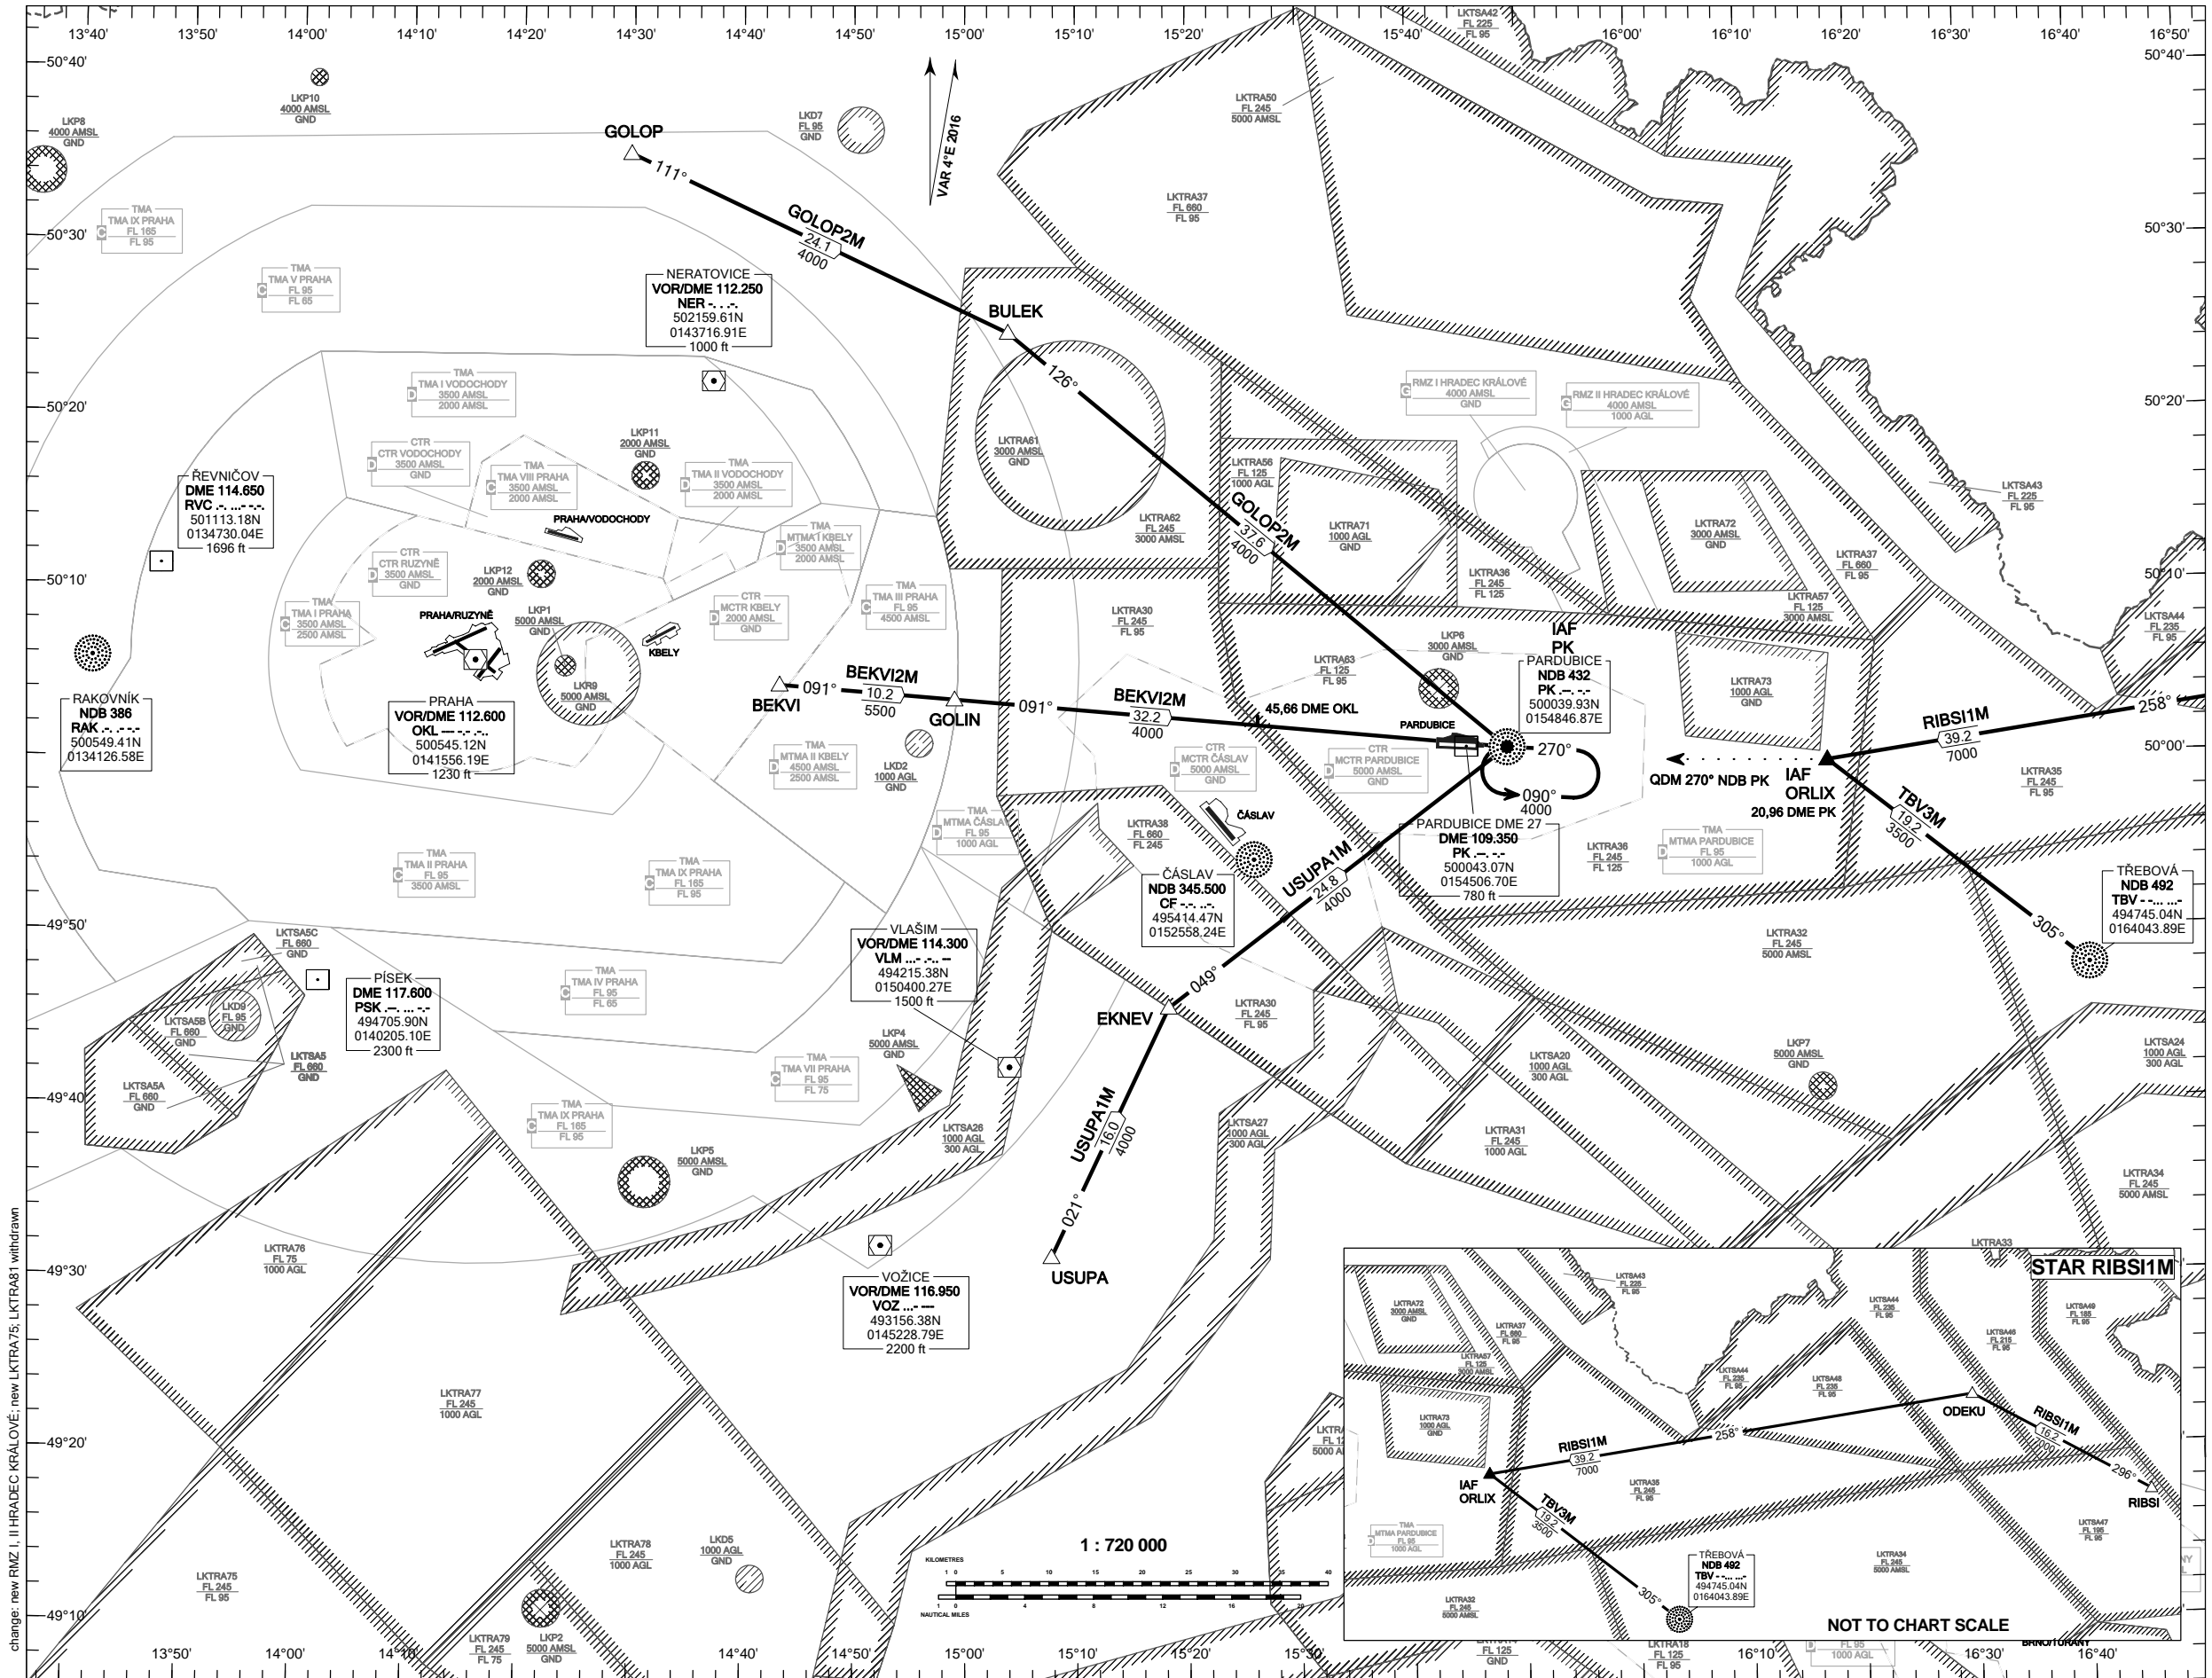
13°40' 13°50' 14°00' 14°10' 14°20' 14°30' 14°40' 14°50' 15°00' 15°10' 15°20' 15°30' 15°40' 16°00' 16°10' 16°20' 16°30' 16°40' 16°50'

50°40' 50°30' 50°20' 50°10' 50°00' 49°50' 49°40' 49°30' 49°20' 49°10'

LKTSA42 FL 225 FL 95

LKP8 4000 AMSL GND

LKP10 4000 AMSL GND

LKD7 FL 95 GND

VAR 4°E 2016

LKTRA50 FL 245 5000 AMSL

GOLOP

111°

GOLOP2M 24.1 4000

TMA TMA IX PRAHA FL 165 FL 95

TMA TMA V PRAHA FL 95 FL 65

NERATOVICE VOR/DME 112.250 NER -. . .-. 502159.61N 0143716.91E 1000 ft

LKTRA37 FL 660 FL 95

BULEK

126°

TMA TMA I VODOCHODY 3500 AMSL 2000 AMSL

RMZ I HRADEC KRÁLOVÉ 4000 AMSL GND

RMZ II HRADEC KRÁLOVÉ 4000 AMSL 1000 AGL

LKTRA61 3000 AMSL GND

LKP11 2000 AMSL GND

CTR CTR VODOCHODY 3500 AMSL GND

TMA TMA VIII PRAHA 3500 AMSL 2000 AMSL

TMA TMA II VODOCHODY 3500 AMSL 2000 AMSL

ŘEVNIČOV DME 114.650 RVC .-. ...- -.-. 501113.18N 0134730.04E 1696 ft

PRAHA/VODOCHODY

LKTRA56 FL 125 1000 AGL

LKTRA62 FL 245 3000 AMSL

GOLOP2M 37.6 4000

LKTRA71 1000 AGL GND

LKTSA43 FL 225 FL 95

LKTRA72 3000 AMSL GND

LKTRA37 FL 660 FL 95

TMA MTMA I KBELY 3500 AMSL 2000 AMSL

CTR CTR RUZYNĚ 3500 AMSL GND

LKP12 2000 AMSL GND

TMA TMA I PRAHA 3500 AMSL 2500 AMSL

CTR MCTR KBELY 2000 AMSL GND

TMA TMA III PRAHA FL 95 4500 AMSL

LKTRA36 FL 245 FL 125

LKTRA57 FL 125 3000 AMSL

LKTRA30 FL 245 FL 95

LKTSA44 FL 235 FL 95

PRAHA/RUZYNĚ

LKP1 5000 AMSL GND

KBELY

LKP6 3000 AMSL GND

IAF PK

LKTRA63 FL 125 FL 95

PARDUBICE NDB 432 PK .--. -.- 500039.93N 0154846.87E

LKTRA73 1000 AGL GND

RAKOVNÍK NDB 386 RAK .-. .- -.- 500549.41N 0134126.58E

LKR9 5000 AMSL GND

BEKVI 091° BEKVI2M 10.2 5500

GOLIN 091°

BEKVI2M 32.2 4000

45,66 DME OKL

258°

RIBSI1M 39.2 7000

PRAHA VOR/DME 112.600 OKL --- -.- .-.. 500545.12N 0141556.19E 1230 ft

TMA MTMA II KBELY 4500 AMSL 2500 AMSL

LKD2 1000 AGL GND

PARDUBICE

CTR MCTR ČASLAV 5000 AMSL GND

CTR MCTR PARDUBICE 5000 AMSL GND

270°

090° 4000

QDM 270° NDB PK

IAF ORLIX 20,96 DME PK

LKTRA35 FL 245 FL 95

TBV3M 19.2 3500

TMA TMA II PRAHA FL 95 3500 AMSL

TMA TMA IX PRAHA FL 165 FL 95

TMA MTMA ČÁSLAV FL 95 1000 AGL

LKTRA38 FL 660 FL 245

ČÁSLAV

PARDUBICE DME 27 DME 109.350 PK .--. -.- 500043.07N 0154506.70E 780 ft

LKTRA36 FL 245 FL 125

TMA MTMA PARDUBICE FL 95 1000 AGL

TŘEBOVÁ NDB 492 TBV -... -... ...- 494745.04N 0164043.89E

ČÁSLAV NDB 345.500 CF -.-. ..-. 495414.47N 0152558.24E

USUPA1M 24.8 4000

305°

LKTSA5C FL 660 GND

LKTRA32 FL 245 5000 AMSL

VLAŠIM VOR/DME 114.300 VLM ...- .-.. -- 494215.38N 0150400.27E 1500 ft

PÍSEK DME 117.600 PSK .--. ... -.- 494705.90N 0140205.10E 2300 ft

TMA TMA IV PRAHA FL 95 FL 65

LKD9 FL 95 GND

LKTSA5B FL 660 GND

049°

EKNEV

LKTRA30 FL 245 FL 95

LKTSA5 FL 660 GND

LKTSA5A FL 660 GND

LKP4 5000 AMSL GND

TMA TMA VII PRAHA FL 95 FL 75

LKTSA20 1000 AGL 300 AGL

LKP7 5000 AMSL GND

LKTSA24 1000 AGL 300 AGL

USUPA1M 16.0 4000

TMA TMA IX PRAHA FL 165 FL 95

LKTSA26 1000 AGL 300 AGL

LKTSA27 1000 AGL 300 AGL

LKTRA31 FL 245 1000 AGL

LKP5 5000 AMSL GND

LKTRA34 FL 245 5000 AMSL

021°

LKTRA76 FL 75 1000 AGL

USUPA

VOŽICE VOR/DME 116.950 VOZ ...- --- --.. 493156.38N 0145228.79E 2200 ft

LKTRA33

STAR RIBSI1M

LKTSA43 FL 225 FL 95

LKTRA72 3000 AMSL GND

LKTRA37 FL 660 FL 95

LKTSA44 FL 235 FL 95

LKTSA46 FL 215 FL 95

LKTSA49 FL 185 FL 95

LKTRA57 FL 125 3000 AMSL

LKTSA44 FL 235 FL 95

LKTSA48 FL 235 FL 95

LKTRA77 FL 245 1000 AGL

LKTRA73 1000 AGL GND

ODEKU

RIBSI1M 16.2 7000

258°

RIBSI1M 39.2 7000

296°

IAF ORLIX

RIBSI

TBV3M 19.2 3500

LKTRA35 FL 245 FL 95

TMA MTMA PARDUBICE FL 95 1000 AGL

LKTSA47 FL 195 FL 95

LKTRA34 FL 245 5000 AMSL

1 : 720 000

KILOMETRES 1 0 5 10 15 20 25 30 35 40

NAUTICAL MILES 1 0 4 8 12 16 20

LKTRA78 FL 245 1000 AGL

LKD5 1000 AGL GND

TŘEBOVÁ NDB 492 TBV -... -... ...- 494745.04N 0164043.89E

305°

LKTRA32 FL 245 5000 AMSL

NOT TO CHART SCALE

LKTRA75 FL 245 FL 95

LKTRA79 FL 245 FL 75

LKP2 5000 AMSL GND

LKTRA18 FL 125 FL 95

FL 125 GND

FL 95 1000 AGL

BRNO/TUŘANY

13°50' 14°00' 14°10' 14°40' 14°50' 15°00' 15°10' 15°20' 15°30' 16°10' 16°30' 16°40'

change: new RMZ I, II HRADEC KRÁLOVÉ; new LKTRA75; LKTRA81 withdrawn